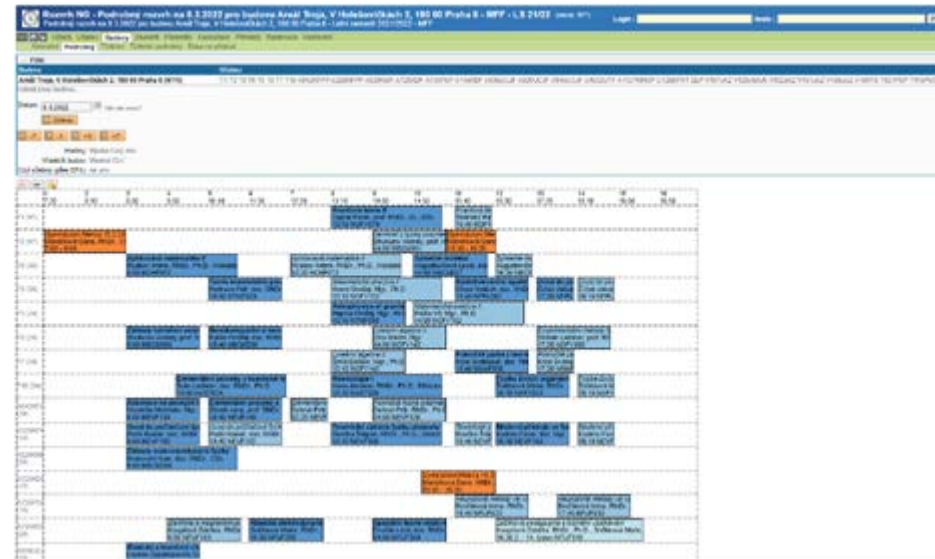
Rozvrh NG - Podrobný rozvrh na 8.3.2022 pro budovu Areál Troja, V Holešovičkách 2, 180 00 Praha 8 - MFF - LS 21/22

Login:

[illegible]

Budova

Areál Troja, V Holešovičkách 2, 180 00 Praha 8 (MFF)

Datum: 8.3.2022

Zobrazit

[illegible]